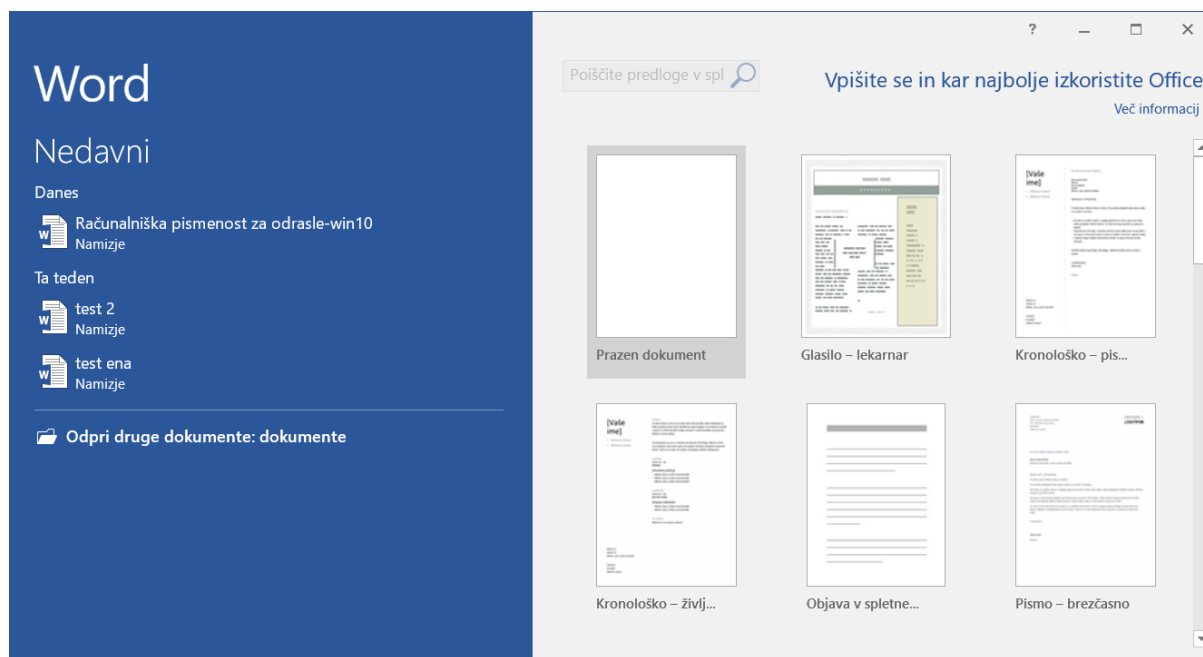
Word

Nedavni

Danes

Računalniška pismenost za odrasle-win10
Namizje

Ta teden

test 2
Namizje

test ena
Namizje

Odpri druge dokumente: dokumente

? — ☐ ✕

Poiščite predloge v spl

Vpišite se in kar najbolje izkoristite Office

Več informacij

Prazen dokument

Glasilo – lekarnar

[Vaše ime]

Kronološko – pis...

[Vaše ime]

Kronološko – življ...

Objava v spletne...

Pismo – brezčasno